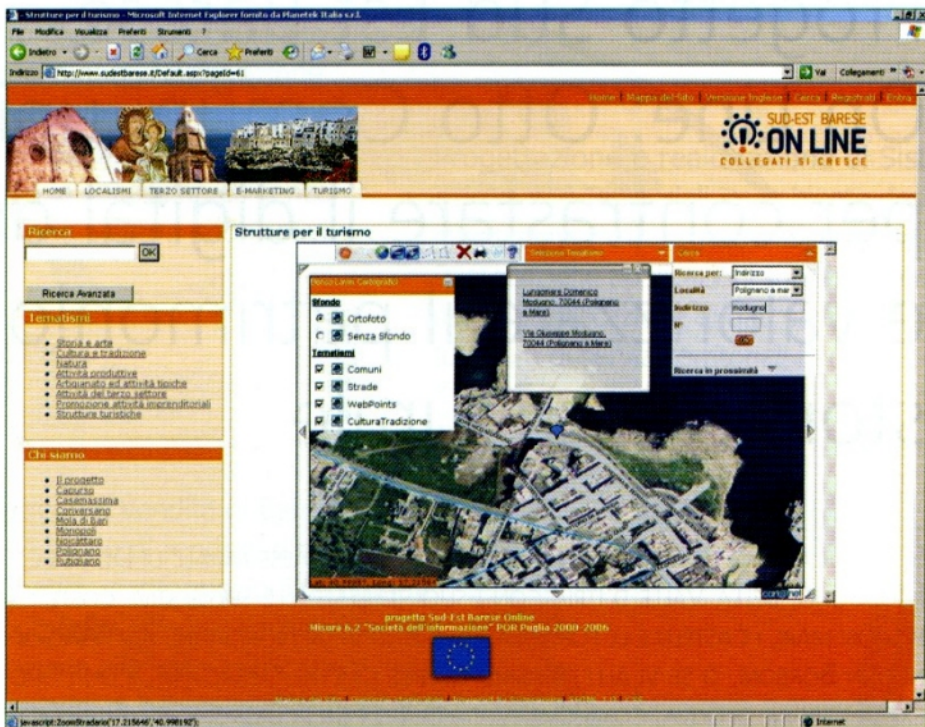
Strutture per il turismo - Microsoft Internet Explorer fornito da Planetek Italia s.r.l.

File Modifica Visualizza Preferiti Strumenti ?

Indietro Cerca Preferiti

Indirizzo http://www.sudestbarese.it/Default.aspx?pageId=61

Vai Collegamenti

Home | Mappa del Sito | Versione Inglese | Cerca | Registrati | Entra

SUD-EST BARESE ON LINE
COLLEGATI SI CRESCE

HOME LOCALISMI TERZO SETTORE E-MARKETING TURISMO

Ricerca

OK

Ricerca Avanzata

Tematismi

- Storia e arte
- Cultura e tradizione
- Natura
- Attività produttive
- Artigianato ed attività tipiche
- Attività del terzo settore
- Promozione attività imprenditoriali
- Strutture turistiche

Chi siamo

- Il progetto
- Capurso
- Casamassima
- Conversano
- Mola di Bari
- Monopoli
- Noicattaro
- Polignano
- Rutigliano

Strutture per il turismo

Selezione Tematismo

Elenco Layer Cartografici

Sfondo

Ortofoto

Senza Sfondo

Tematismi

Comuni

Strade

WebPoints

CulturaTradizione

Lungomare Domenico Modugno, 70044 (Polignano a Mare)

Via Giuseppe Modugno, 70044 (Polignano a Mare)

Cerca

Ricerca per: Indirizzo

Località Polignano a mar

Indirizzo modugno

N°

Ricerca in prossimità

progetto Sud-Est Barese Online
Misura 6.2 "Società dell'informazione" POR Puglia 2000-2006

javascript:ZoomStradario('17.215646','40.998192');

Internet